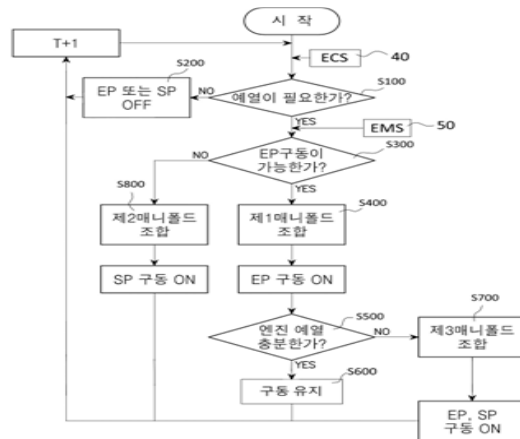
시 작

T+1

ECS

40

S200

EP 또는 SP OFF

NO

예열이 필요한가?

S100

YES

EMS

50

NO

EP구동이 가능한가?

S300

YES

S800

제2매니폴드 조합

S400

제1매니폴드 조합

SP 구동 ON

EP 구동 ON

엔진 예열 충분한가?

S500

NO

S700

제3매니폴드 조합

YES

구동 유지

S600

EP, SP 구동 ON